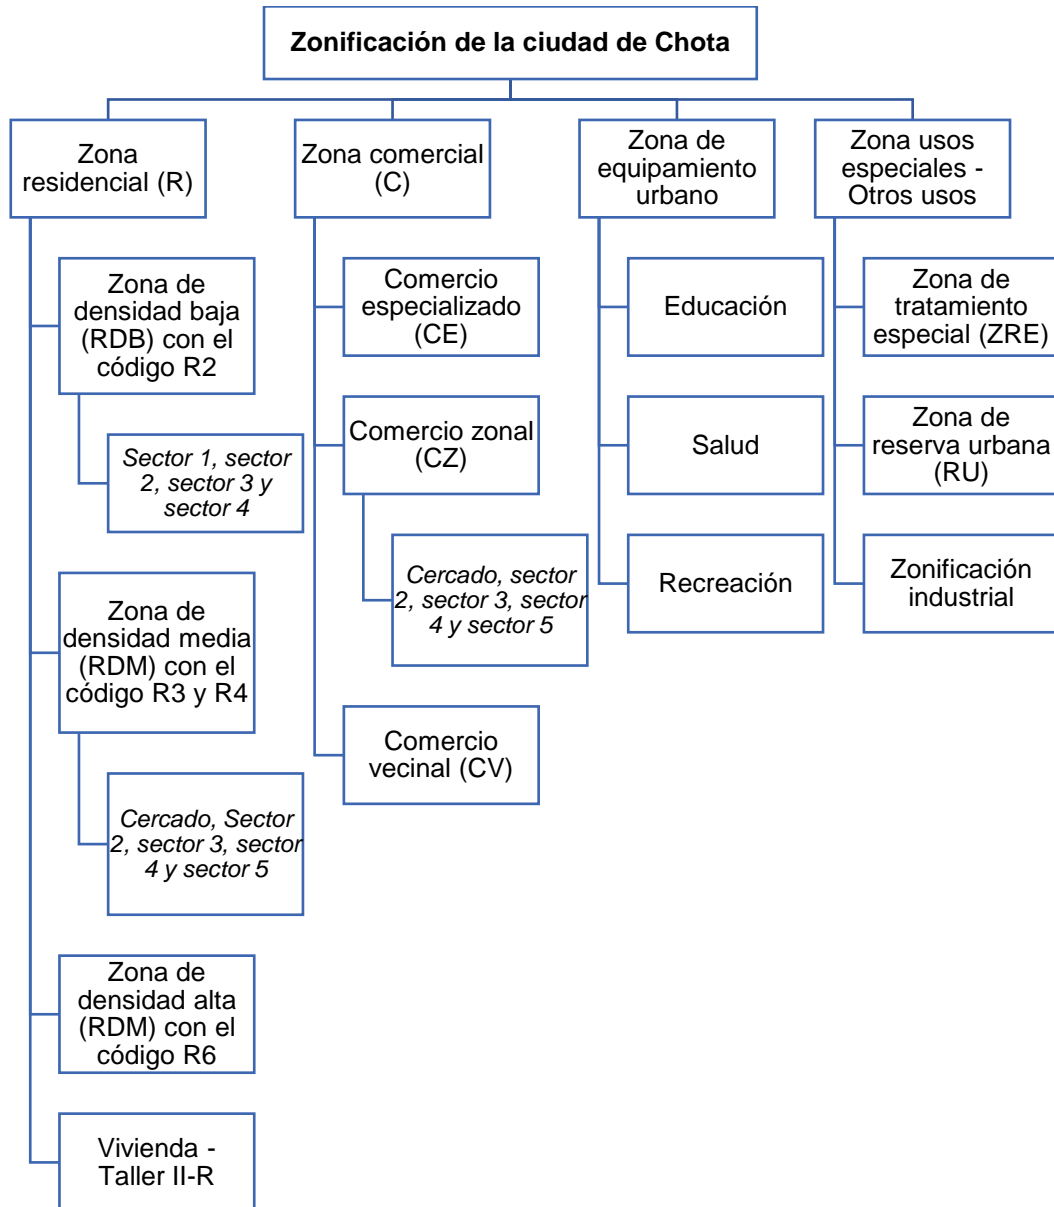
Zonificación de la ciudad de Chota

Zona residencial (R)

Zona de densidad baja (RDB) con el código R2

Sector 1, sector 2, sector 3 y sector 4

Zona de densidad media (RDM) con el código R3 y R4

Cercado, Sector 2, sector 3, sector 4 y sector 5

Zona de densidad alta (RDM) con el código R6

Vivienda - Taller II-R

Zona comercial (C)

Comercio especializado (CE)

Comercio zonal (CZ)

Cercado, sector 2, sector 3, sector 4 y sector 5

Comercio vecinal (CV)

Zona de equipamiento urbano

Educación

Salud

Recreación

Zona usos especiales - Otros usos

Zona de tratamiento especial (ZRE)

Zona de reserva urbana (RU)

Zonificación industrial